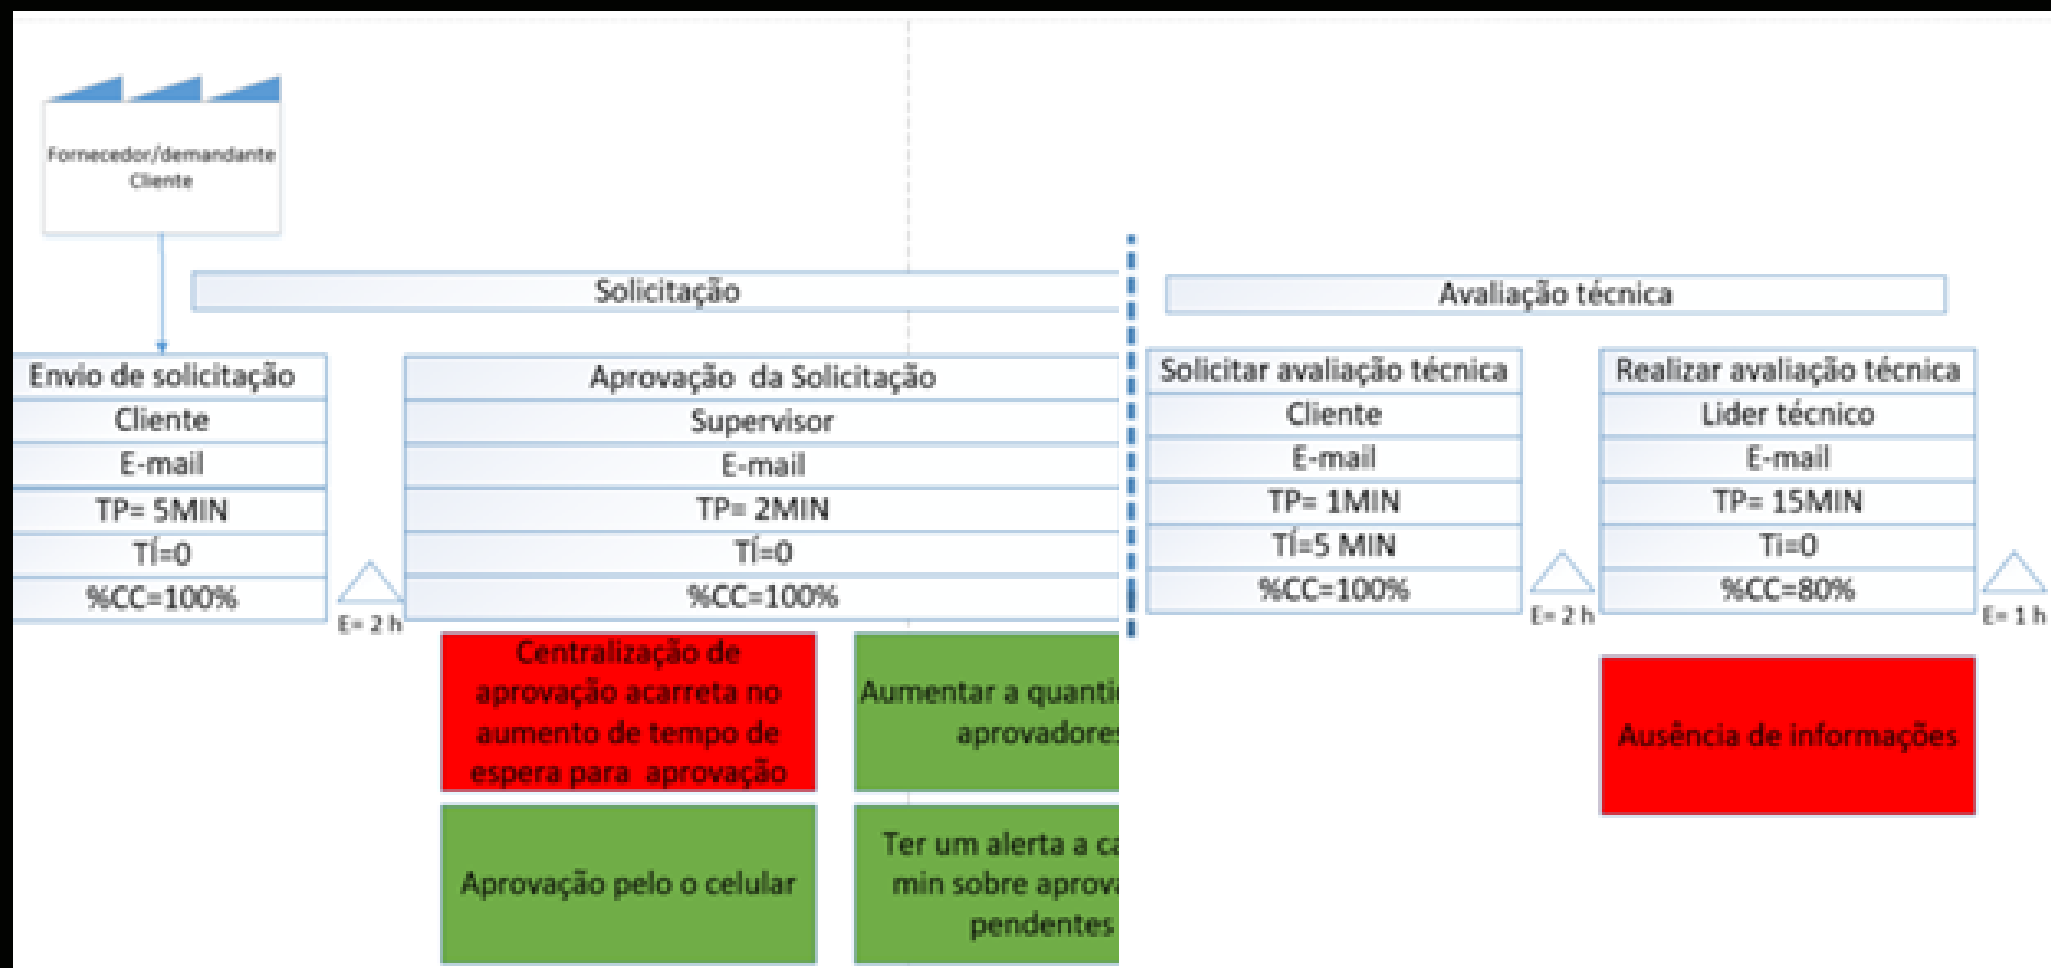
Fornecedor/demandante
Cliente

Solicitação

Avaliação técnica

Envio de solicitação
Cliente
E-mail
TP= 5MIN
TÍ=0
%CC=100%

E= 2 h

Aprovação da Solicitação
Supervisor
E-mail
TP= 2MIN
TÍ=0
%CC=100%

Centralização de aprovação acarreta no aumento de tempo de espera para aprovação

Aumentar a quanti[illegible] aprovadore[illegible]

Aprovação pelo o celular

Ter um alerta a c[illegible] min sobre aprov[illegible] pendentes

Solicitar avaliação técnica
Cliente
E-mail
TP= 1MIN
TÍ=5 MIN
%CC=100%

E= 2 h

Realizar avaliação técnica
Lider técnico
E-mail
TP= 15MIN
Ti=0
%CC=80%

E= 1 h

Ausência de informações